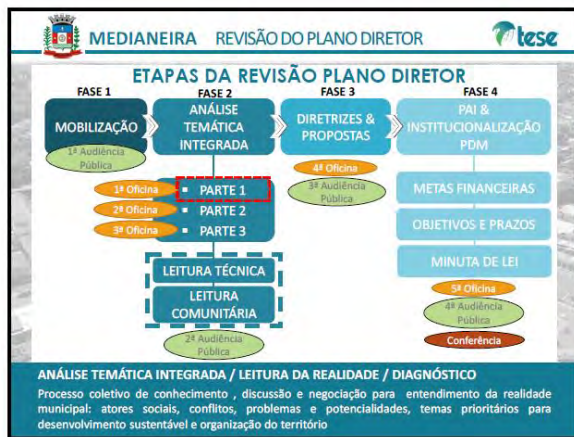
MEDIANEIRA REVISÃO DO PLANO DIRETOR

tese

ETAPAS DA REVISÃO PLANO DIRETOR

FASE 1

MOBILIZAÇÃO

1ª Audiência Pública

FASE 2

ANÁLISE TEMÁTICA INTEGRADA

1ª Oficina
PARTE 1
2ª Oficina
PARTE 2
3ª Oficina
PARTE 3

LEITURA TÉCNICA

LEITURA COMUNITÁRIA

2ª Audiência Pública

FASE 3

DIRETRIZES & PROPOSTAS

4ª Oficina

3ª Audiência Pública

FASE 4

PAI & INSTITUCIONALIZAÇÃO PDM

METAS FINANCEIRAS

OBJETIVOS E PRAZOS

MINUTA DE LEI

5ª Oficina

4ª Audiência Pública

Conferência

ANÁLISE TEMÁTICA INTEGRADA / LEITURA DA REALIDADE / DIAGNÓSTICO

Processo coletivo de conhecimento, discussão e negociação para entendimento da realidade municipal: atores sociais, conflitos, problemas e potencialidades, temas prioritários para desenvolvimento sustentável e organização do território